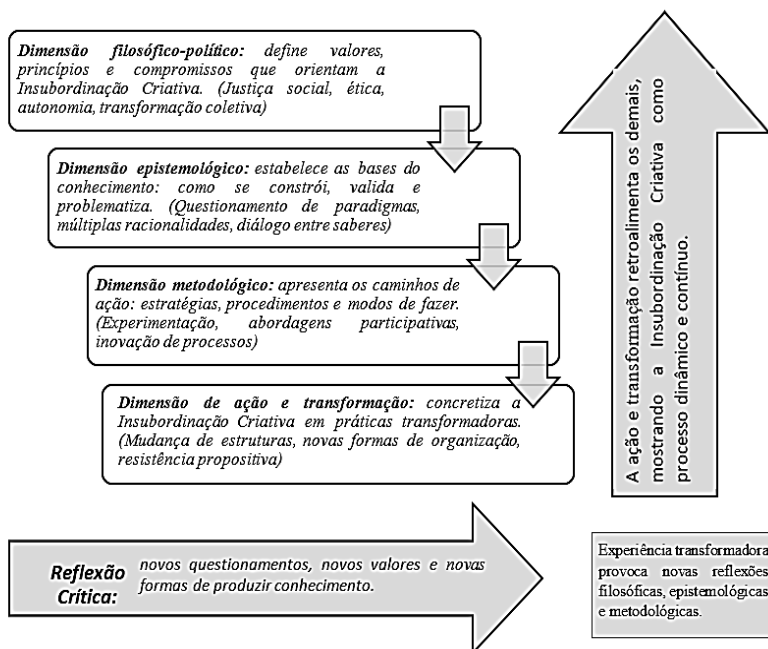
Dimensão filosófico-político: define valores, princípios e compromissos que orientam a Insubordinação Criativa. (Justiça social, ética, autonomia, transformação coletiva)

Dimensão epistemológico: estabelece as bases do conhecimento: como se constrói, valida e problematiza. (Questionamento de paradigmas, múltiplas racionalidades, diálogo entre saberes)

Dimensão metodológico: apresenta os caminhos de ação: estratégias, procedimentos e modos de fazer. (Experimentação, abordagens participativas, inovação de processos)

Dimensão de ação e transformação: concretiza a Insubordinação Criativa em práticas transformadoras. (Mudança de estruturas, novas formas de organização, resistência propositiva)

A ação e transformação retroalimenta os demais, mostrando a Insubordinação Criativa como processo dinâmico e contínuo.

Reflexão Crítica: novos questionamentos, novos valores e novas formas de produzir conhecimento.

Experiência transformadora provoca novas reflexões filosóficas, epistemológicas e metodológicas.